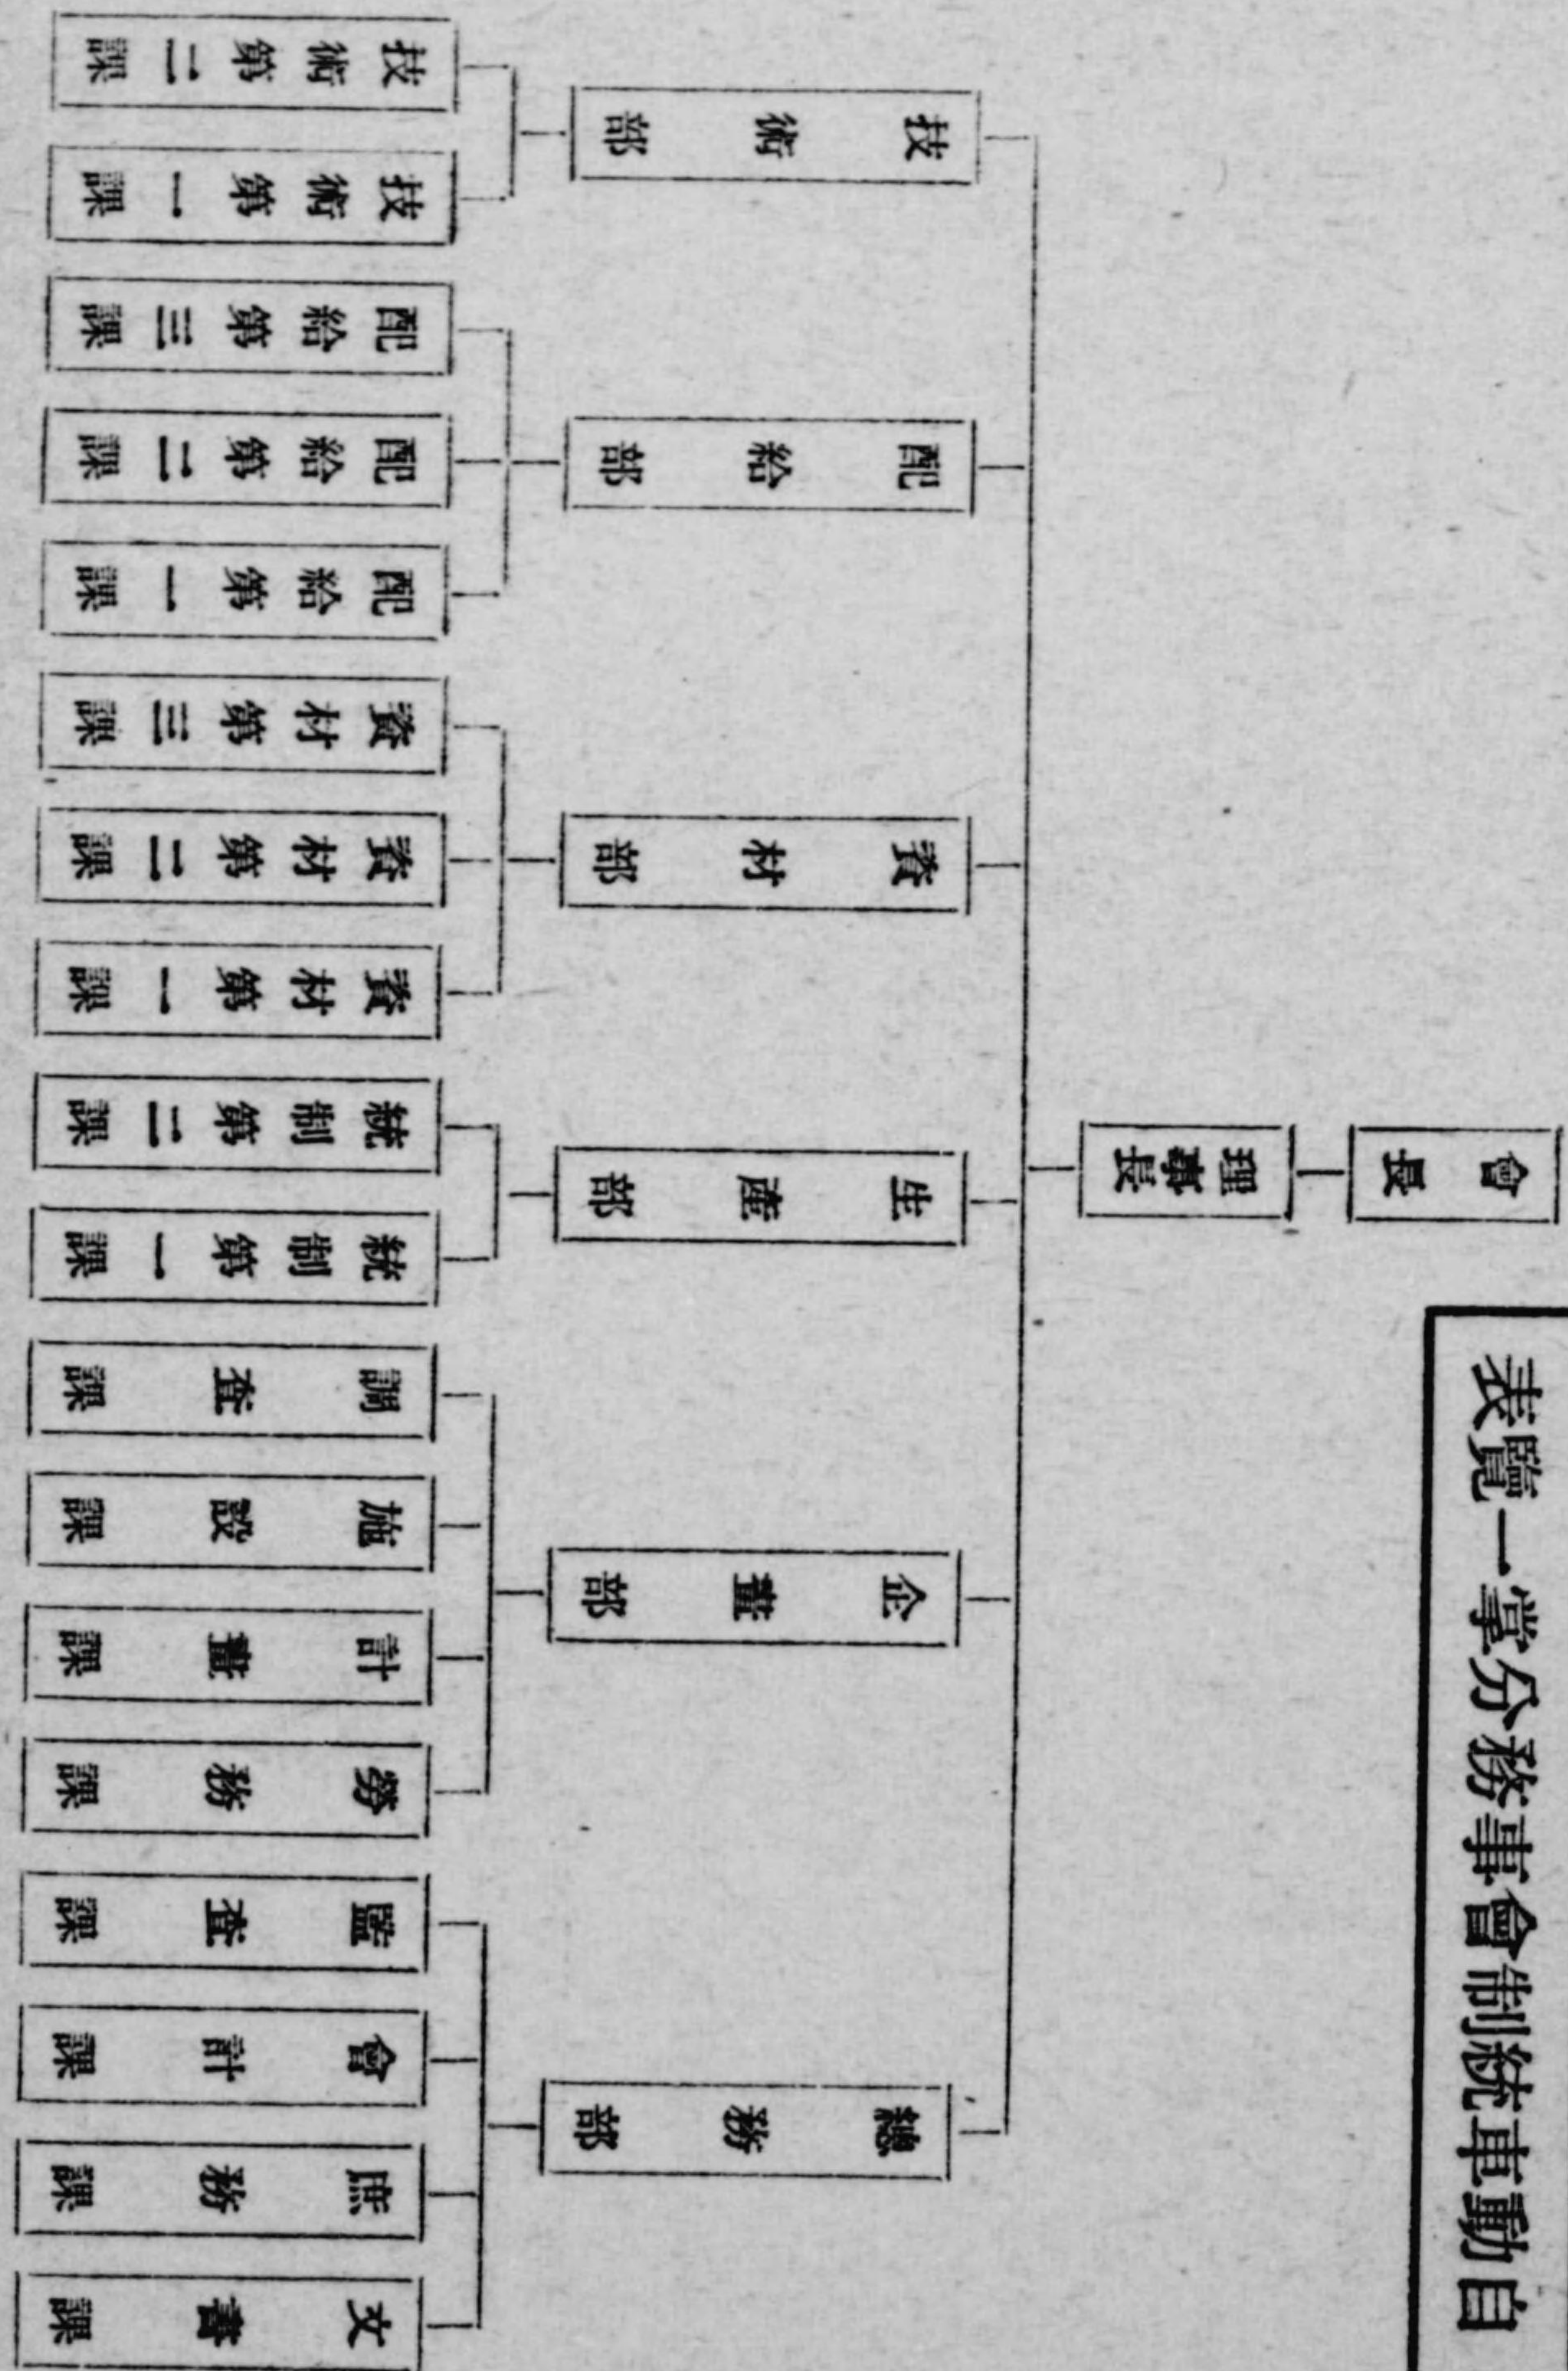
自動車統制會事務分掌一覽表

會長

理事長

總務部

文書課

庶務課

會計課

監査課

企畫部

勞務課

計畫課

施設課

調査課

生産部

統制第一課

統制第二課

資材部

資材第一課

資材第二課

資材第三課

配給部

配給第一課

配給第二課

配給第三課

技術部

技術第一課

技術第二課